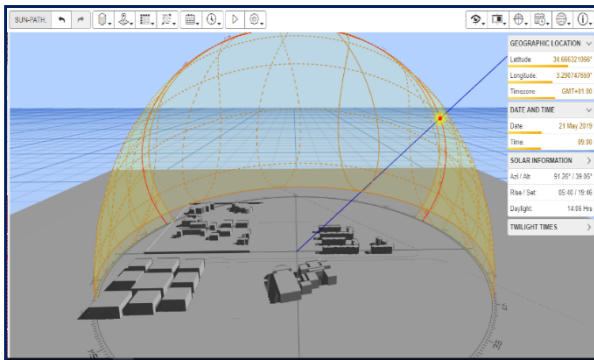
SUN-PATH

GEOGRAPHIC LOCATION

Latitude 34.666321066°

Longitude 3.290747669°

Timezone GMT+01:00

DATE AND TIME

Date 21 May 2019

Time 09:00

SOLAR INFORMATION

Azi / Alt 91.26° / 39.95°

Rise / Set 05:40 / 19:86

Daylight 14:06 Hrs

TWILIGHT TIMES